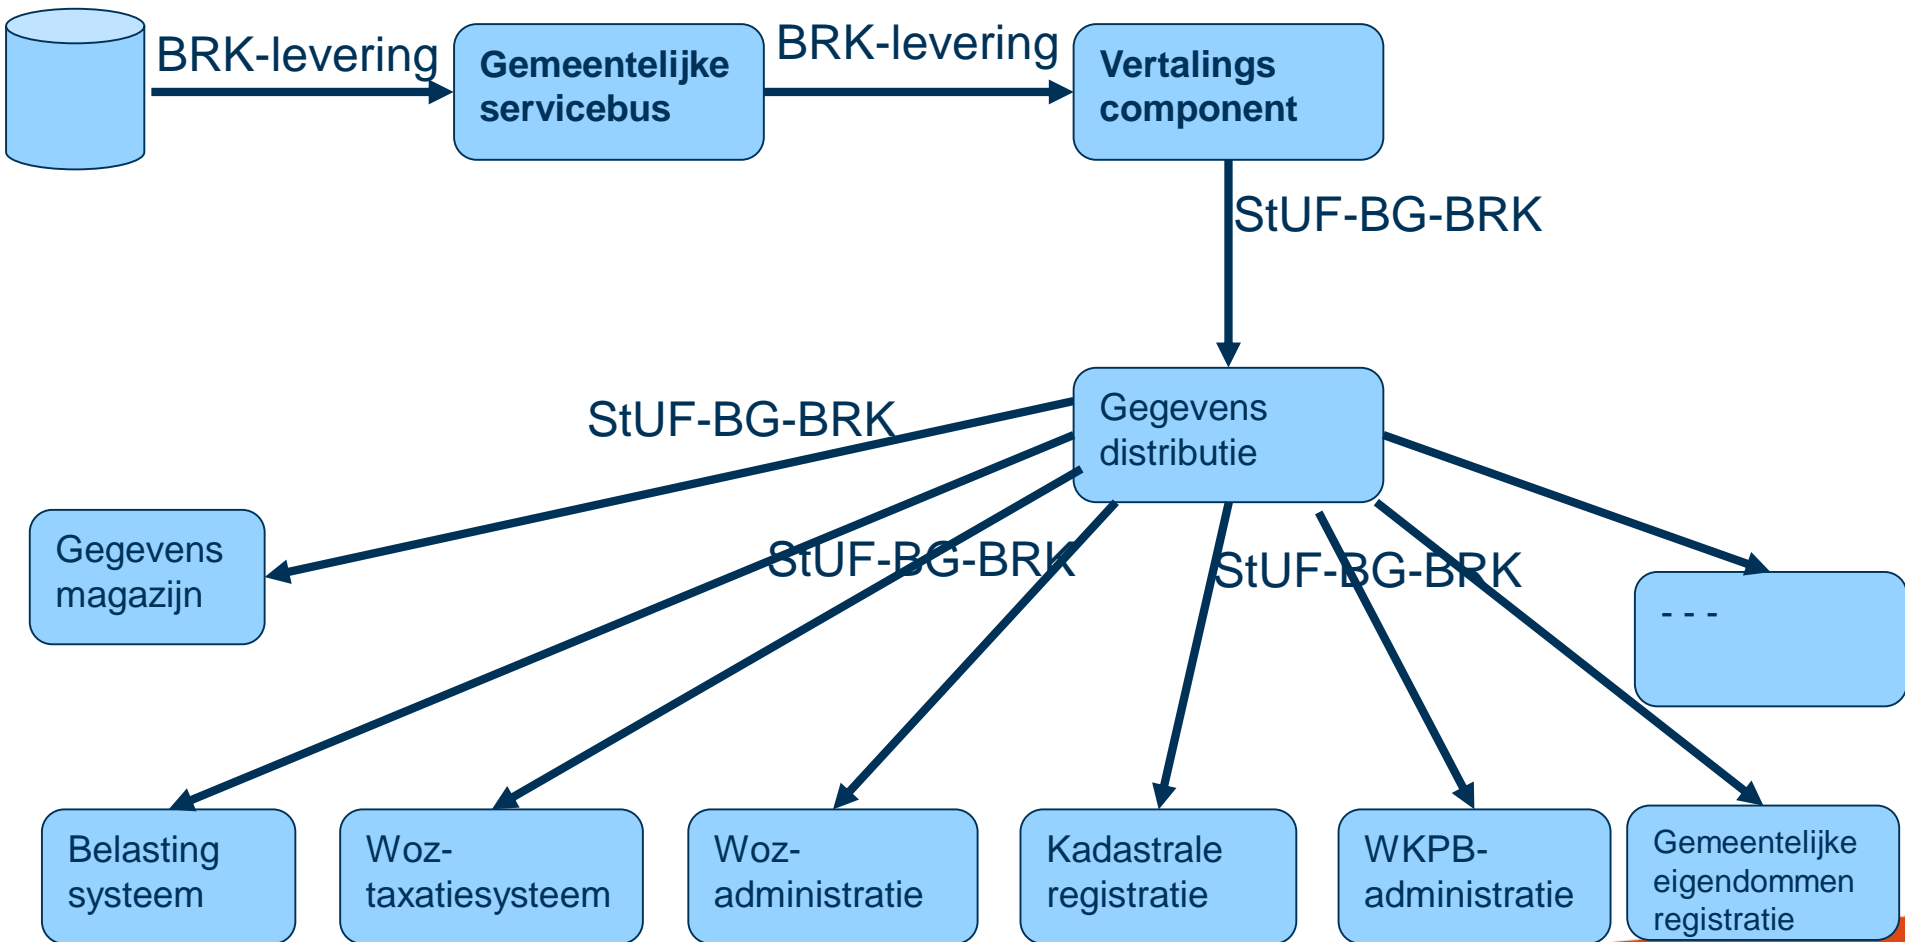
BRK-levering

Gemeentelijke servicebus

BRK-levering

Vertalings component

StUF-BG-BRK

Gegevens distributie

StUF-BG-BRK

Gegevens magazijn

StUF-BG-BRK

StUF-BG-BRK

- - -

Belasting systeem

Woz-taxatiesysteem

Woz-administratie

Kadastrale registratie

WKPB-administratie

Gemeentelijke eigendommen registratie